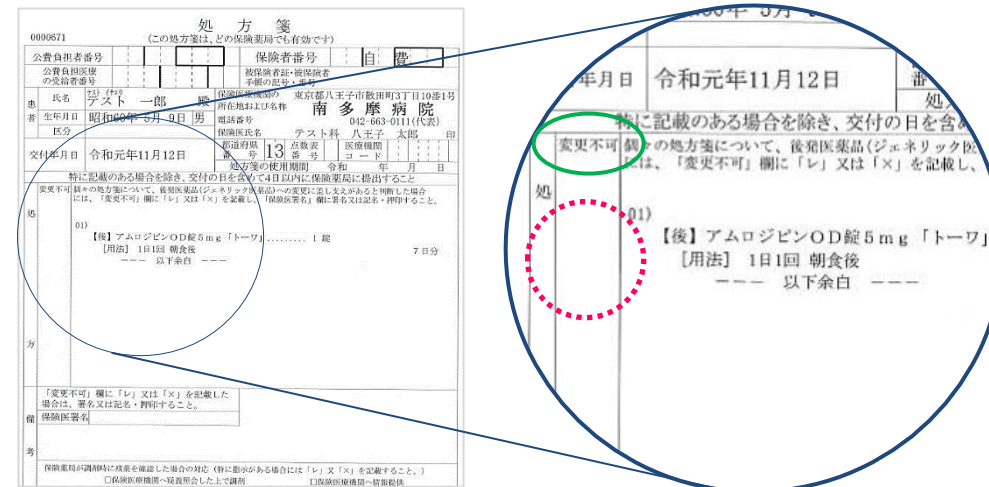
0000671

処方箋

(この処方箋は、どの保険薬局でも有効です)

| 公費負担者番号 | | 保険者番号 | 自 費 |
|---|---|---|---|
| 公費負担医療の受給者番号 | | 被保険者証・被保険者手帳の記号・番号 | |

患者

氏名 テスト 一郎 殿

生年月日 昭和60年 5月 9日 男

区分

保険医療機関の所在地及び名称 東京都八王子市散田町3丁目10番1号 南多摩病院

電話番号 042-663-0111(代表)

保険医氏名 テスト科 八王子 太郎 印

交付年月日 令和元年11月12日

都道府県番号 13 点数表番号 医療機関コード

処方箋の使用期間 令和 年 月 日

特に記載のある場合を除き、交付の日を含めて4日以内に保険薬局に提出すること

処方

変更不可 個々の処方薬について、後発医薬品(ジェネリック医薬品)への変更に差し支えがあると判断した場合には、「変更不可」欄に「レ」又は「×」を記載し、「保険医署名」欄に署名又は記名・押印すること。

01)

【後】アムロジピンOD錠5mg「トーワ」......... 1錠

[用法] 1日1回 朝食後 7日分

――― 以下余白 ―――

備考

「変更不可」欄に「レ」又は「×」を記載した場合は、署名又は記名・押印すること。

保険医署名

保険薬局が調剤時に残薬を確認した場合の対応(特に指示がある場合は「レ」又「×」を記載すること。)

□保険医療機関へ疑義照会した上で調剤 □保険医療機関へ情報提供

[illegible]年 5月 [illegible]

年月日 令和元年11月12日

処

特に記載のある場合を除き、交付の日を含め

変更不可 個々の処方箋について、後発医薬品(ジェネリック医には、「変更不可」欄に「レ」又は「×」を記載し、

処

01)

【後】アムロジピンOD錠5mg「トーワ」

[用法] 1日1回 朝食後

――― 以下余白 ―――